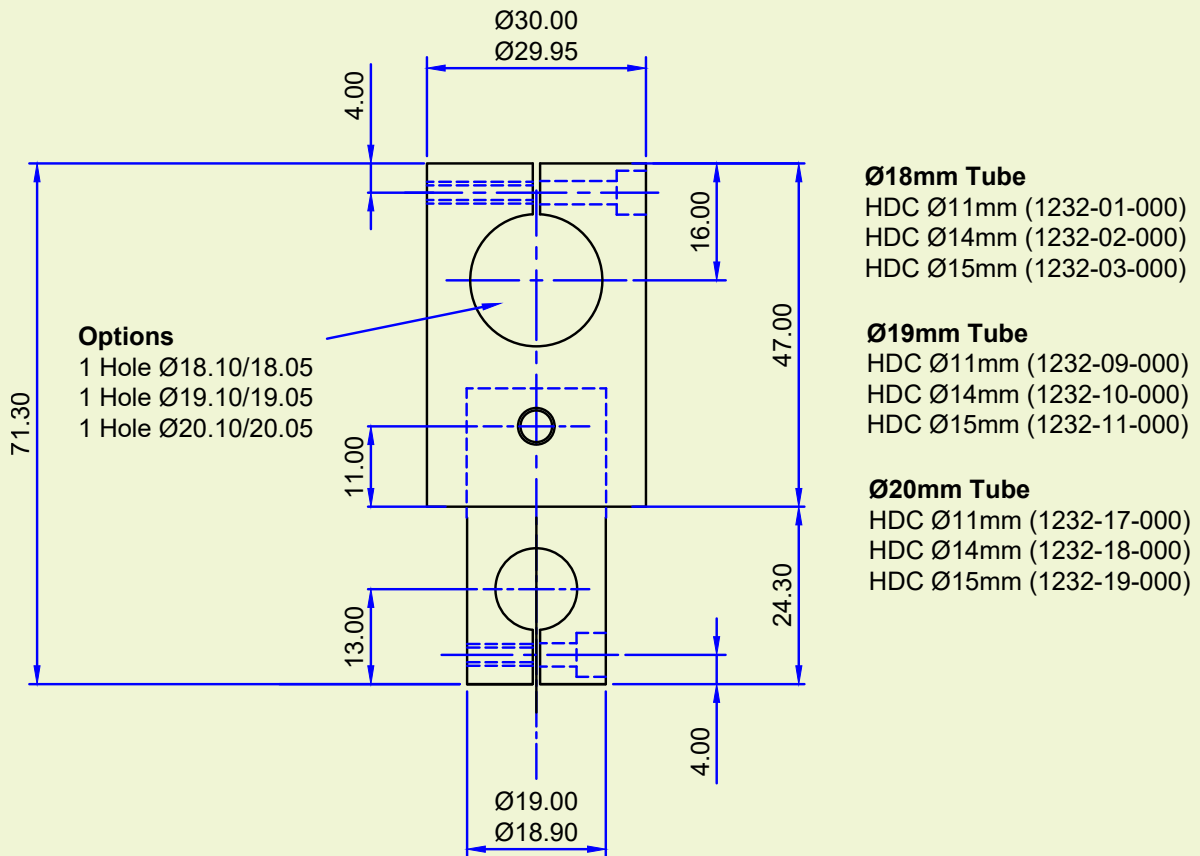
Ø30.00
Ø29.95

4.00

16.00

47.00

71.30

Options
1 Hole Ø18.10/18.05
1 Hole Ø19.10/19.05
1 Hole Ø20.10/20.05

11.00

24.30

13.00

4.00

Ø19.00
Ø18.90

**Ø18mm Tube**
HDC Ø11mm (1232-01-000)
HDC Ø14mm (1232-02-000)
HDC Ø15mm (1232-03-000)

**Ø19mm Tube**
HDC Ø11mm (1232-09-000)
HDC Ø14mm (1232-10-000)
HDC Ø15mm (1232-11-000)

**Ø20mm Tube**
HDC Ø11mm (1232-17-000)
HDC Ø14mm (1232-18-000)
HDC Ø15mm (1232-19-000)